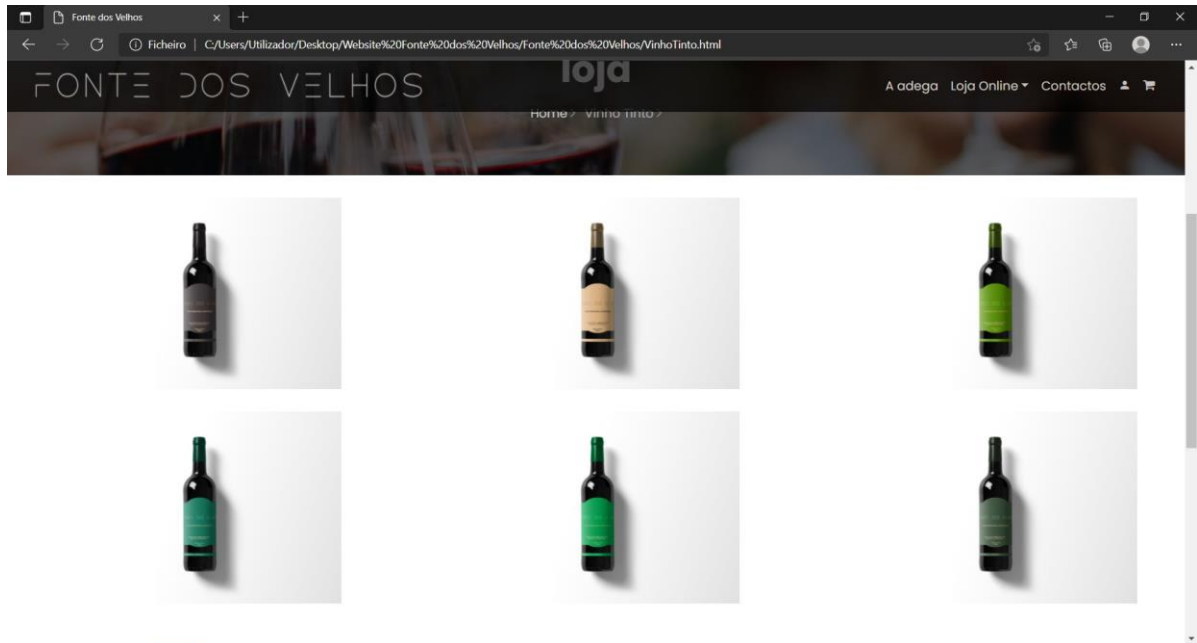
Fonte dos Velhos

Ficheiro | C:/Users/Utilizador/Desktop/Website%20Fonte%20dos%20Velhos/Fonte%20dos%20Velhos/VinhoTinto.html

FONTE DOS VELHOS

loja

A adega Loja Online Contactos

Home > Vinho Tinto >